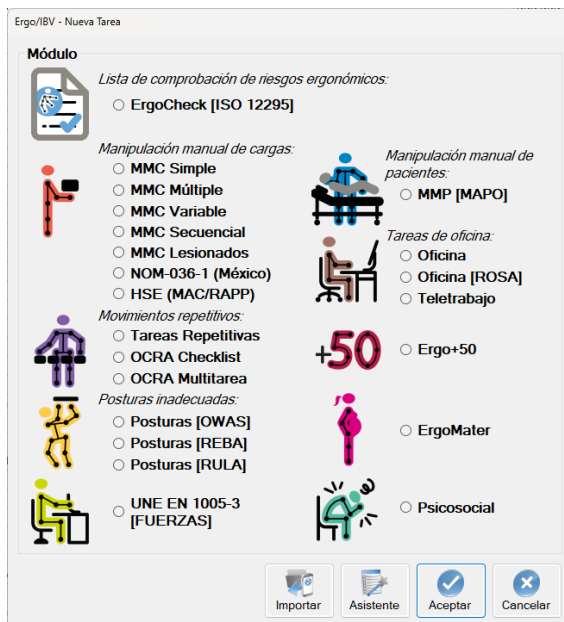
Ergo/IBV - Nueva Tarea

Módulo

Lista de comprobación de riesgos ergonómicos:
ErgoCheck [ISO 12295]

Manipulación manual de cargas:
MMC Simple
MMC Múltiple
MMC Variable
MMC Secuencial
MMC Lesionados
NOM-036-1 (México)
HSE (MAC/RAPP)

Movimientos repetitivos:
Tareas Repetitivas
OCRA Checklist
OCRA Multitarea

Posturas inadecuadas:
Posturas [OWAS]
Posturas [REBA]
Posturas [RULA]

UNE EN 1005-3 [FUERZAS]

Manipulación manual de pacientes:
MMP [MAPO]

Tareas de oficina:
Oficina
Oficina [ROSA]
Teletrabajo

+50
Ergo+50

ErgoMater

Psicosocial

Importar
Asistente
Aceptar
Cancelar